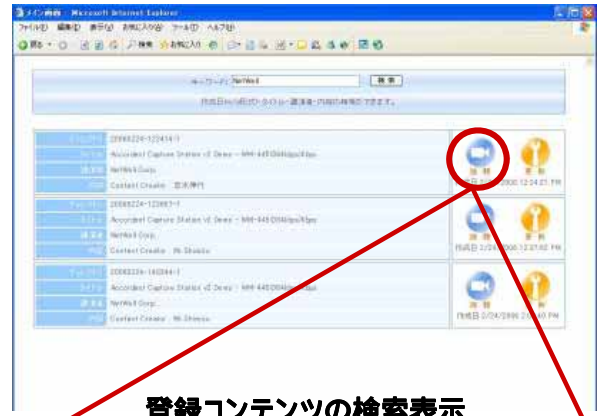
メイン画面 - Microsoft Internet Explorer
ファイル(F) 編集(E) 表示(V) お気に入り(A) ツール(T) ヘルプ(H)
キーワード: NetWell 検索
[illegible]
20060224-122414-1
Accordent Capture Station v2 Demo - WMV 445 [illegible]
NetWell Corp.
Content Creator : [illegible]
視聴
編集
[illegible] 2006 12:24:21 PM
20060224-122857-1
Accordent Capture Station v2 Demo - WMV 445 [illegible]
NetWell Corp.
Content Creator : Mr.Shimizu
視聴
編集
作成日 2/24/2006 12:27:02 PM
20060224-160344-1
Accordent Capture Station v2 Demo - WMV 445 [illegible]
NetWell Corp.
Content Creator : Mr.Shimizu
視聴
編集
作成日 2/24/2006 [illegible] PM
登録コンテンツの検索表示